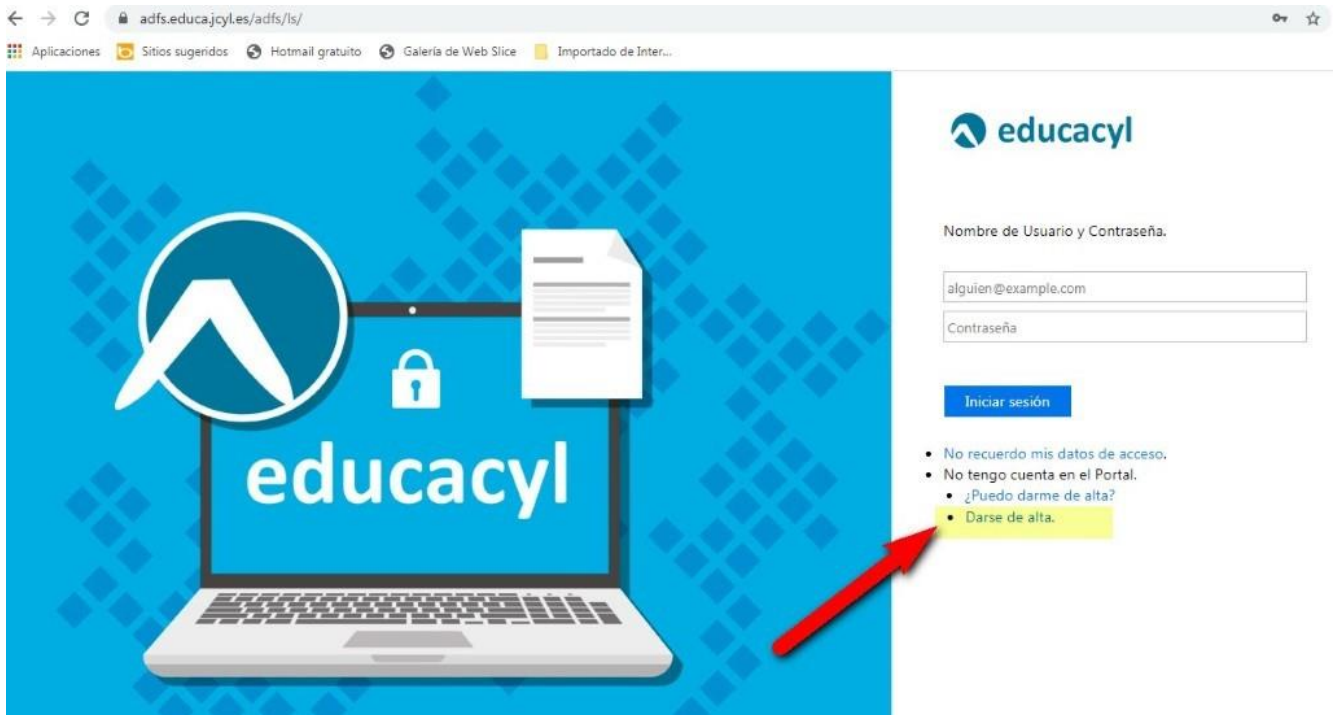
adfs.educa.jcyl.es/adfs/ls/

Aplicaciones Sitios sugeridos Hotmail gratuito Galería de Web Slice Importado de Inter...

educacyl

educacyl

Nombre de Usuario y Contraseña.

alguien@example.com

Contraseña

Iniciar sesión

- No recuerdo mis datos de acceso.
- No tengo cuenta en el Portal.
  - ¿Puedo darme de alta?
  - Darse de alta.